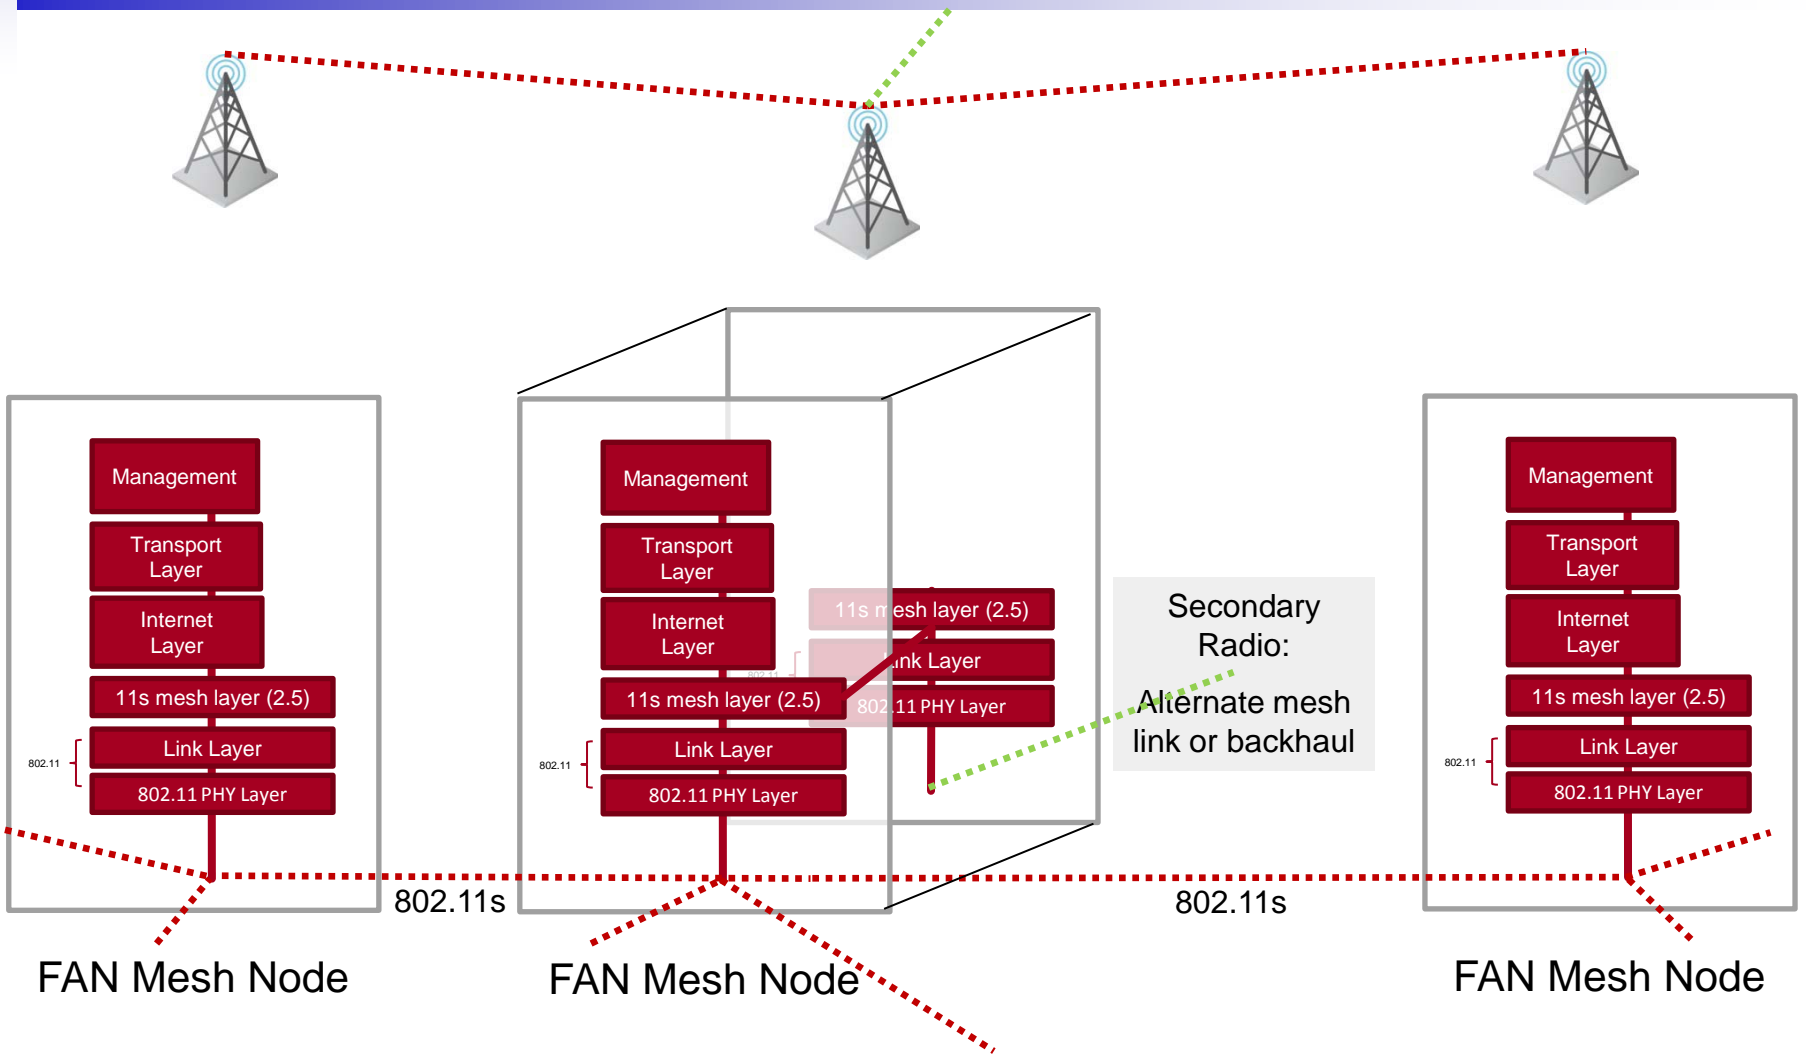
Management

Transport Layer

Internet Layer

11s mesh layer (2.5)

802.11

Link Layer

802.11 PHY Layer

Management

Transport Layer

Internet Layer

11s mesh layer (2.5)

802.11

Link Layer

802.11 PHY Layer

11s mesh layer (2.5)

Link Layer

802.11 PHY Layer

Secondary Radio:

Alternate mesh link or backhaul

Management

Transport Layer

Internet Layer

11s mesh layer (2.5)

802.11

Link Layer

802.11 PHY Layer

802.11s

802.11s

FAN Mesh Node

FAN Mesh Node

FAN Mesh Node